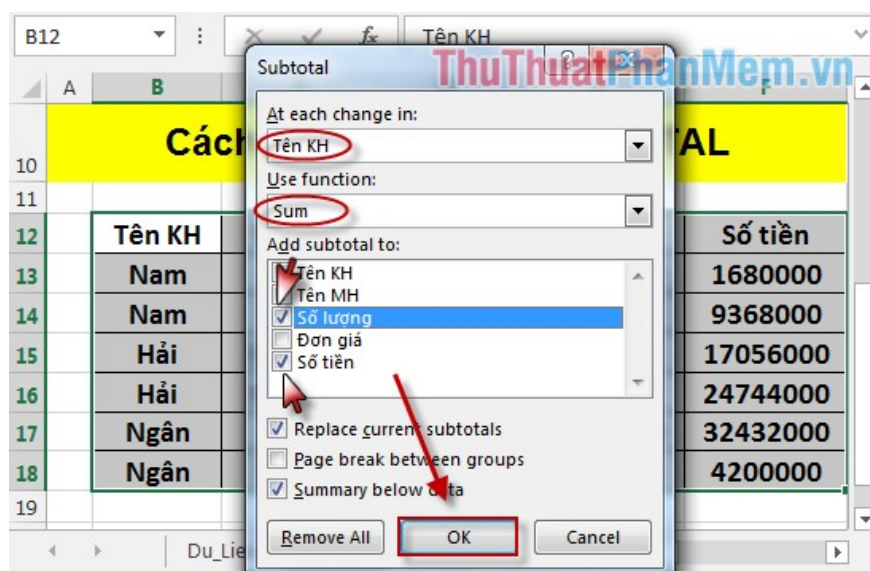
B12

fx

Tên KH

ThuThuatPhanMem.vn

| | A | B | | F |
|---|---|---|---|---|
| 10 | | Các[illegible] | | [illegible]TAL |
| 11 | | | | |
| 12 | | Tên KH | | Số tiền |
| 13 | | Nam | | 1680000 |
| 14 | | Nam | | 9368000 |
| 15 | | Hải | | 17056000 |
| 16 | | Hải | | 24744000 |
| 17 | | Ngân | | 32432000 |
| 18 | | Ngân | | 4200000 |
| 19 | | | | |

Du_Lie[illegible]

Subtotal

At each change in:

Tên KH

Use function:

Sum

Add subtotal to:

Tên KH
Tên MH
Số lượng
Đơn giá
Số tiền

Replace current subtotals

Page break between groups

Summary below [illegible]ta

Remove All

OK

Cancel